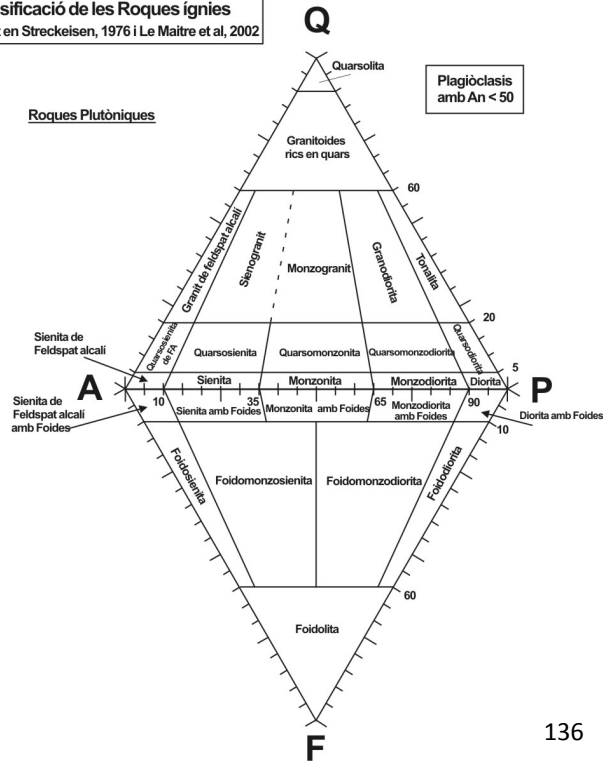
sificació de les Roques ígnies
t en Streckeisen, 1976 i Le Maitre et al, 2002

Q

Quarsolita

Plagiòclasis amb An < 50

Roques Plutòniques

Granitoides rics en quars

60

Granit de feldspat alcalí

Sienogranit

Monzogranit

Granodiorita

Tonalita

20

Sienita de Feldspat alcalí

Quarsosienita de FA

Quarsosienita

Quarsomonzonita

Quarsomonzodiorita

Quarsodiorita

5

A

Sienita

Monzonita

Monzodiorita

Diorita

P

Sienita de Feldspat alcalí amb Foides

10

Sienita amb Foides

35

Monzonita amb Foides

65

Monzodiorita amb Foides

90

Diorita amb Foides

10

Foidosienita

Foidomonzosienita

Foidomonzodiorita

Foidodiorita

60

Foidolita

F

136